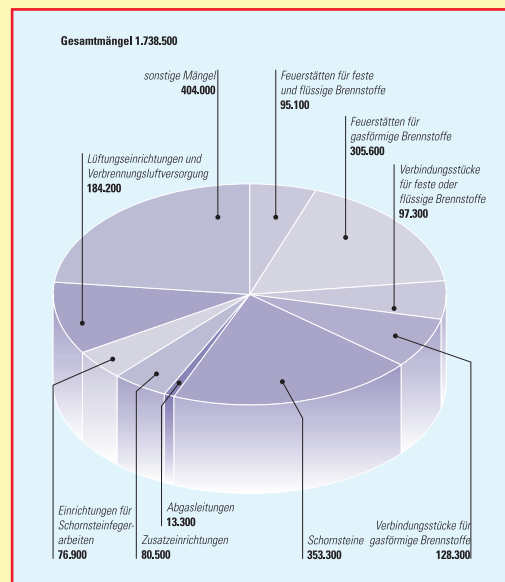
Gesamtmängel 1.738.500

sonstige Mängel
404.000

Feuerstätten für feste und flüssige Brennstoffe
95.100

Feuerstätten für gasförmige Brennstoffe
305.600

Lüftungseinrichtungen und Verbrennungsluftversorgung
184.200

Verbindungsstücke für feste oder flüssige Brennstoffe
97.300

Einrichtungen für Schornsteinfegerarbeiten
76.900

Abgasleitungen
13.300

Zusatzeinrichtungen
80.500

Schornsteine
353.300

Verbindungsstücke für gasförmige Brennstoffe
128.300